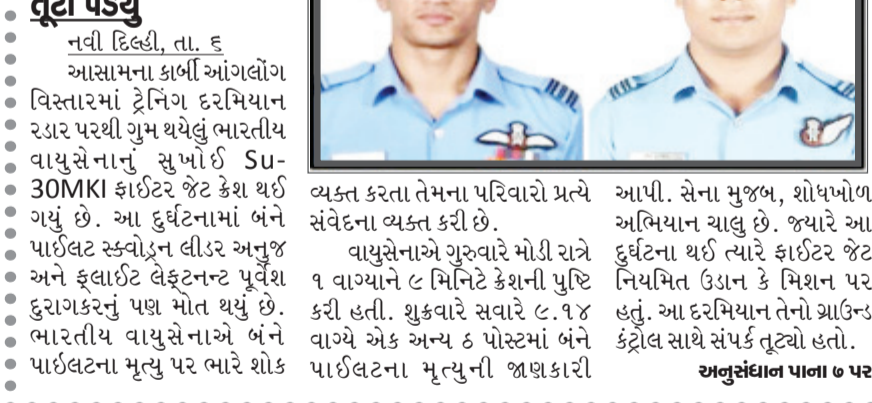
તૂટી પડ્યું

નવી દિલ્હી, તા. ૬

આસામના કાર્બી આંગલોંગ વિસ્તારમાં ટ્રેનિંગ દરમિયાન રડાર પરથી ગુમ થયેલું ભારતીય વાયુસેનાનું સુખોઈ Su-30MKI ફાઈટર જેટ ક્રેશ થઈ ગયું છે. આ દુર્ઘટનામાં બંને પાઈલટ સ્ક્વોડ્રન લીડર અનુજ અને ફ્લાઈટ લેફ્ટનન્ટ પૂર્વેશ દુરાગકરનું પણ મોત થયું છે. ભારતીય વાયુસેનાએ બંને પાઇલટના મૃત્યુ પર ભારે શોક વ્યક્ત કરતા તેમના પરિવારો પ્રત્યે સંવેદના વ્યક્ત કરી છે.

વાયુસેનાએ ગુરુવારે મોડી રાત્રે ૧ વાગ્યાને ૯ મિનિટે ક્રેશની પુષ્ટિ કરી હતી. શુક્રવારે સવારે ૯.૧૪ વાગ્યે એક અન્ય ઠ પોસ્ટમાં બંને પાઈલટના મૃત્યુની જાણકારી આપી. સેના મુજબ, શોધખોળ અભિયાન ચાલુ છે. જ્યારે આ દુર્ઘટના થઈ ત્યારે ફાઈટર જેટ નિયમિત ઉડાન કે મિશન પર હતું. આ દરમિયાન તેનો ગ્રાઉન્ડ કંટ્રોલ સાથે સંપર્ક તૂટ્યો હતો.

અનુસંધાન પાના ૭ પર